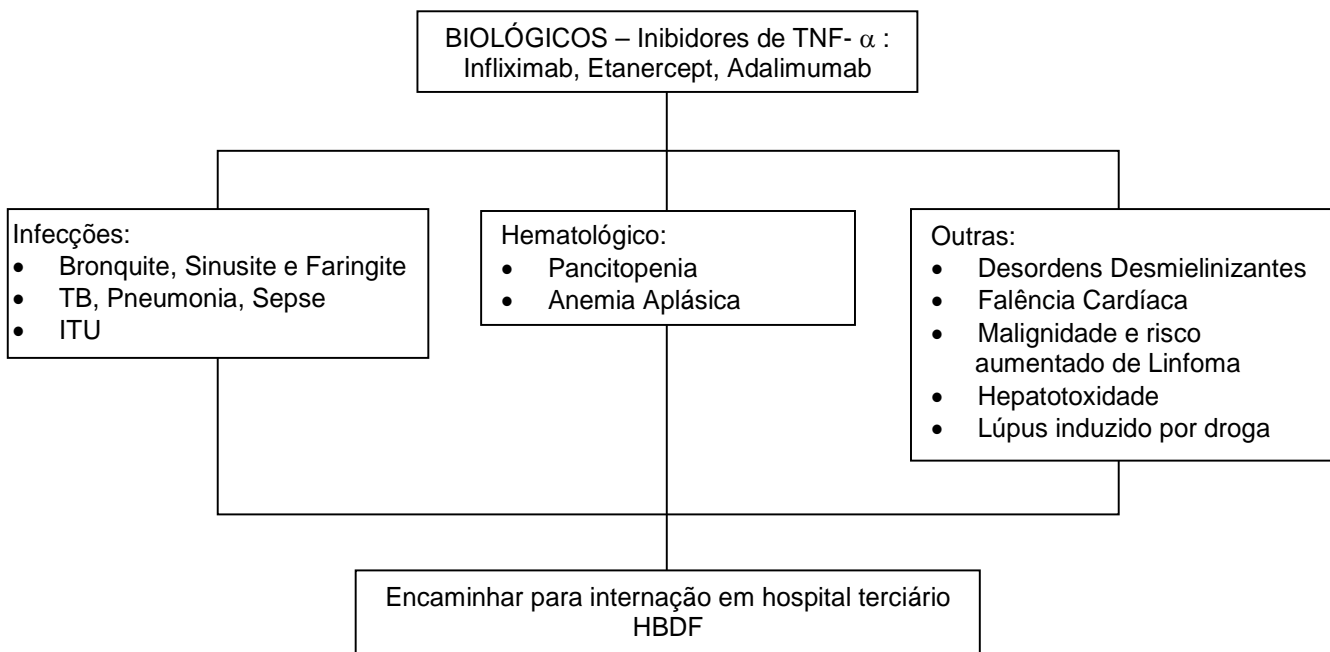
BIOLÓGICOS – Inibidores de TNF- $\alpha$ : Infliximab, Etanercept, Adalimumab

Infecções:
- Bronquite, Sinusite e Faringite
- TB, Pneumonia, Sepse
- ITU

Hematológico:
- Pancitopenia
- Anemia Aplásica

Outras:
- Desordens Desmielinizantes
- Falência Cardíaca
- Malignidade e risco aumentado de Linfoma
- Hepatotoxidade
- Lúpus induzido por droga

Encaminhar para internação em hospital terciário HBDF